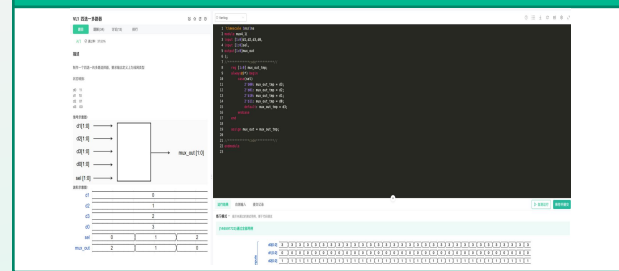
VL1 四选一多路器

题目

制作一个四选一的多路选择器，要求输出定义上为线网类型

状态转换：

d0 11
d1 01
d2 10
d3 00

信号示意图：

d1[1:0]
d2[1:0]
d3[1:0]
d0[1:0]
sel [1:0]
mux_out [1:0]

波形示意图：

| d1 | 0 | | |
|---|---|---|---|
| d2 | 1 | | |
| d3 | 2 | | |
| d0 | 3 | | |
| sel | 0 | 1 | 2 |
| mux_out | 2 | 1 | 0 |

1 `timescale 1ns/1ns
2 module mux4_1(
3 input [1:0]d1,d2,d3,d0,
4 input [1:0]sel,
5 output[1:0]mux_out
6 );
7 //*************code***********//
8 reg [1:0] mux_out_tmp;
9 always@(*) begin
10 case(sel)
11 2'b00: mux_out_tmp = d3;
12 2'b01: mux_out_tmp = d2;
13 2'b10: mux_out_tmp = d1;
14 2'b11: mux_out_tmp = d0;
15 default: mux_out_tmp = d3;
16 endcase
17 end
18
19 assign mux_out = mux_out_tmp;
20
21 //*************code***********//
22 endmodule
23

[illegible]